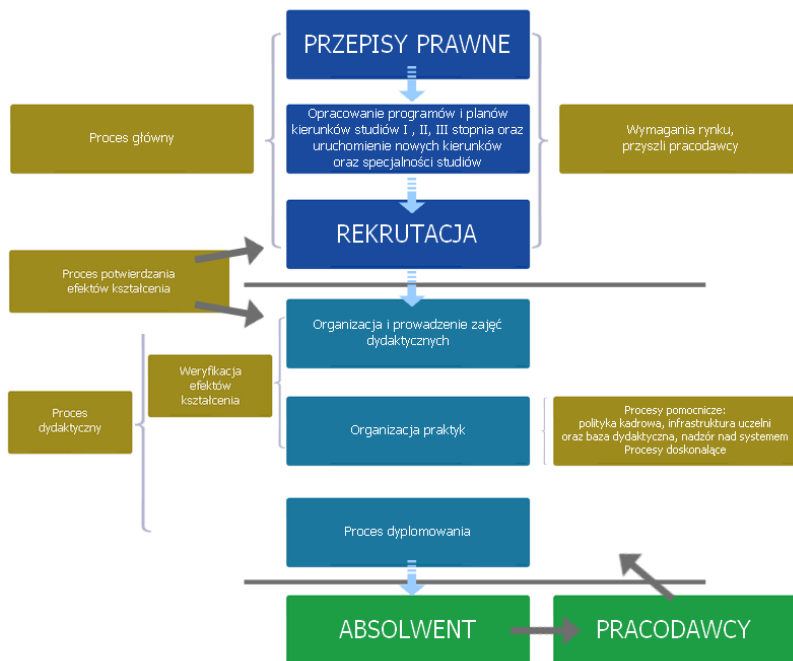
PRZEPISY PRAWNE

Proces główny

Opracowanie programów i planów kierunków studiów I , II, III stopnia oraz uruchomienie nowych kierunków oraz specjalności studiów

Wymagania rynku, przyszli pracodawcy

REKRUTACJA

Proces potwierdzania efektów kształcenia

Organizacja i prowadzenie zajęć dydaktycznych

Proces dydaktyczny

Weryfikacja efektów kształcenia

Organizacja praktyk

Procesy pomocnicze: polityka kadrowa, infrastruktura uczelni oraz baza dydaktyczna, nadzór nad systemem Procesy doskonalące

Proces dyplomowania

ABSOLWENT

PRACODAWCY